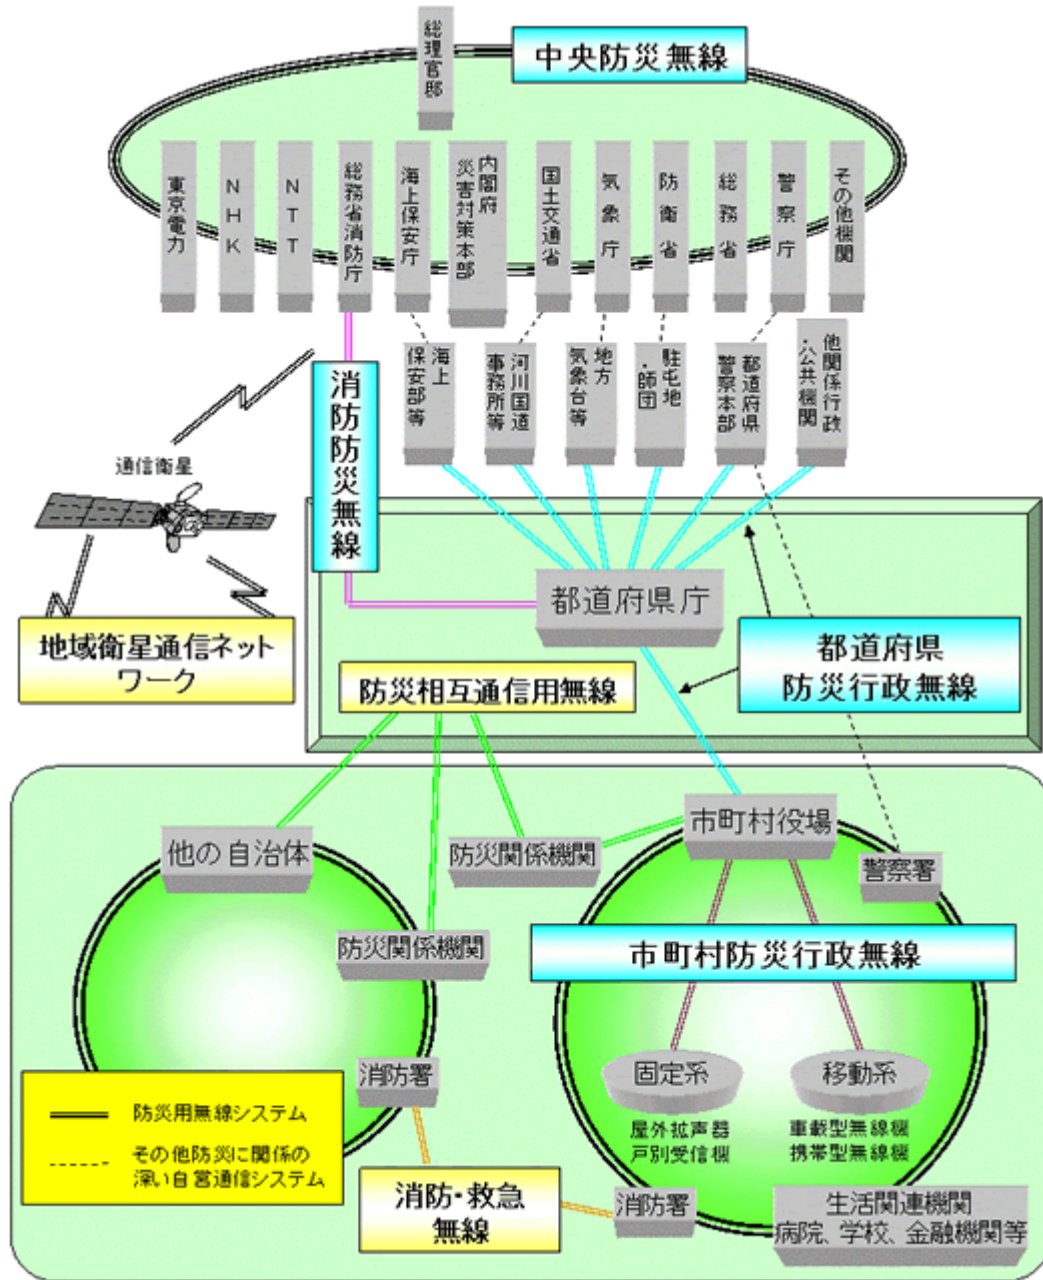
総理官邸

中央防災無線

東京電力

NHK

NTT

総務省消防庁

海上保安庁

内閣府災害対策本部

国土交通省

気象庁

防衛省

総務省

警察庁

その他機関

海上保安部等

河川国道事務所等

地方気象台等

駐屯地・師団

都道府県警察本部

他関係行政・公共機関

通信衛星

消防防災無線

地域衛星通信ネットワーク

都道府県庁

都道府県防災行政無線

防災相互通信用無線

他の自治体

防災関係機関

市町村役場

警察署

防災関係機関

市町村防災行政無線

消防署

固定系

移動系

屋外拡声器
戸別受信機

車載型無線機
携帯型無線機

防災用無線システム

その他防災に関係の深い自営通信システム

消防・救急無線

消防署

生活関連機関
病院、学校、金融機関等